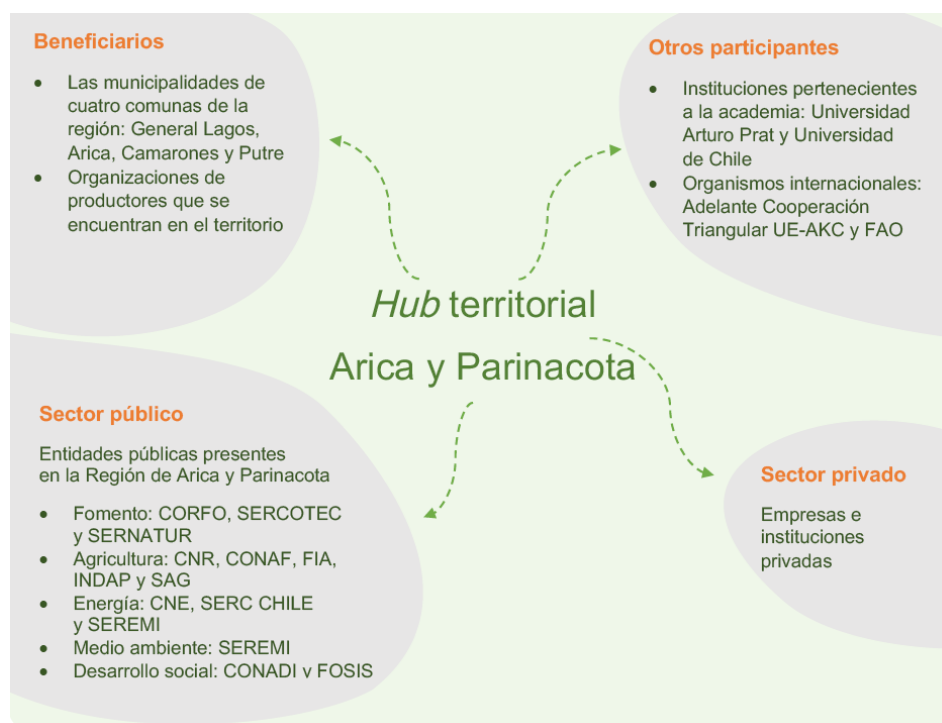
Beneficiarios

- Las municipalidades de cuatro comunas de la región: General Lagos, Arica, Camarones y Putre
- Organizaciones de productores que se encuentran en el territorio

Otros participantes

- Instituciones pertenecientes a la academia: Universidad Arturo Prat y Universidad de Chile
- Organismos internacionales: Adelante Cooperación Triangular UE-AKC y FAO

*Hub* territorial

Arica y Parinacota

Sector público

Entidades públicas presentes en la Región de Arica y Parinacota

- Fomento: CORFO, SERCOTEC y SERNATUR
- Agricultura: CNR, CONAF, FIA, INDAP y SAG
- Energía: CNE, SERC CHILE y SEREMI
- Medio ambiente: SEREMI
- Desarrollo social: CONADI y FOSIS

Sector privado

Empresas e instituciones privadas